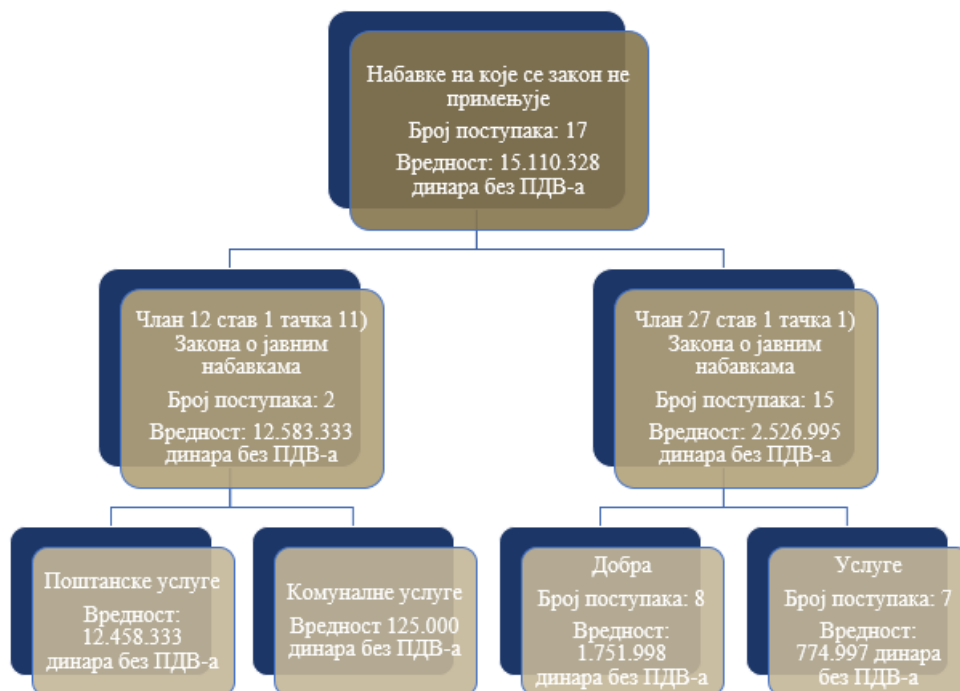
Набавке на које се закон не примењује

Број поступака: 17

Вредност: 15.110.328 динара без ПДВ-а

Члан 12 став 1 тачка 11) Закона о јавним набавкама

Број поступака: 2

Вредност: 12.583.333 динара без ПДВ-а

Члан 27 став 1 тачка 1) Закона о јавним набавкама

Број поступака: 15

Вредност: 2.526.995 динара без ПДВ-а

Поштанске услуге

Вредност: 12.458.333 динара без ПДВ-а

Комуналне услуге

Вредност 125.000 динара без ПДВ-а

Добра

Број поступака: 8

Вредност: 1.751.998 динара без ПДВ-а

Услуге

Број поступака: 7

Вредност: 774.997 динара без ПДВ-а